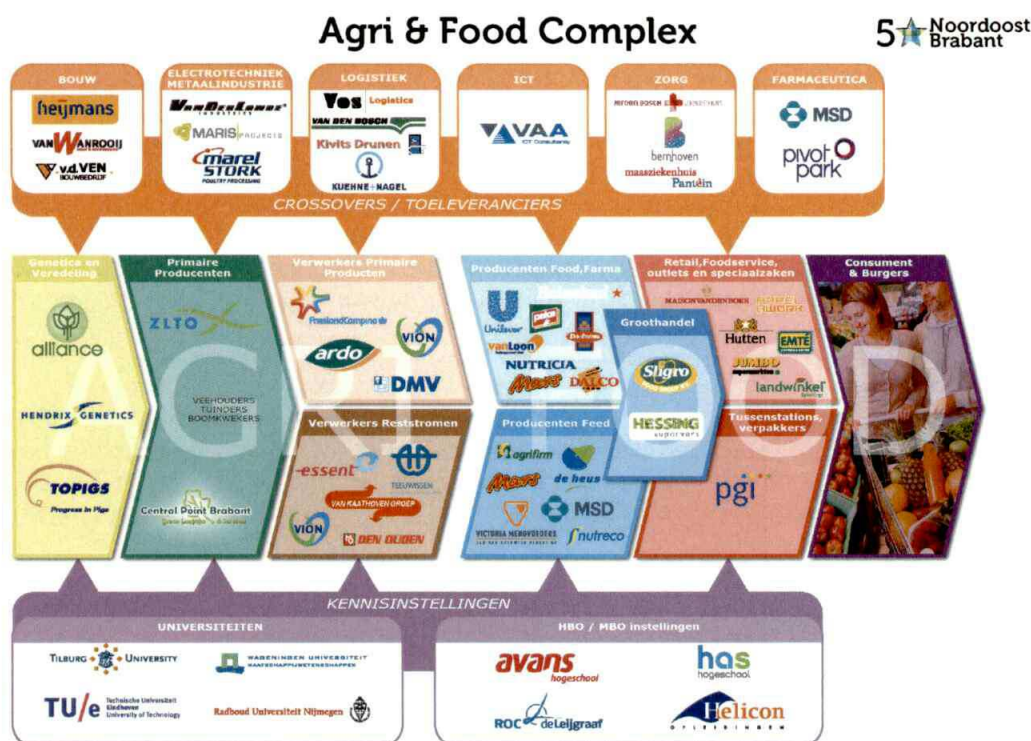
Agri & Food Complex

5 Noordoost Brabant

BOUW
heijmans
VAN WANROOIJ
v.d.VEN BOUWBEDRIJF

ELECTROTECHNIEK METAALINDUSTRIE
VanDerLande INDUSTRIES
MARIS PROJECTS
marel STORK POULTRY PROCESSING

LOGISTIEK
Vos Logistics
VAN DEN BOSCH
Kivits Drunen
KUEHNE+NAGEL

ICT
VAA ICT Consultancy

ZORG
JEROEN BOSCH ZIEKENHUIS
bernhoven
maasziekenhuis Pantein

FARMACEUTICA
MSD
pivot park

CROSSOVERS / TOELEVERANCIERS

Genetica en Veredeling
alliance
HENDRIX GENETICS
TOPIGS Progress in Pigs

Primaire Producenten
ZLTO
VEEHOUDERS TUINDERS BOOMKWEKERS
Central Point Brabant

Verwerkers Primaire Producten
FrieslandCampina
ardo
VION
DMV

Verwerkers Reststromen
essent
TEEUWISSEN
VAN KAATHOVEN GROEP
VION
DEN OUDEN

Producenten Food, Farma
Unilever
Bolletje
peka
Dr. Oetker
vanLoon
NUTRICIA
Mars
DALCO

Groothandel
Sligro
HESSING

Producenten Feed
agrifirm
Mars
de heus
MSD
VICTORIA MENGVOEDERS
nutreco

Retail, Foodservice, outlets en speciaalzaken
MAISON VAN DEN BOER
Hutten
EMTÉ
JUMBO
landwinkel

Tussenstations, verpakkers
pgi

Consument & Burgers

AGRIFOOD

KENNISINSTELLINGEN

UNIVERSITEITEN
TILBURG UNIVERSITY
WAGENINGEN UNIVERSITEIT
TU/e Technische Universiteit Eindhoven University of Technology
Radboud Universiteit Nijmegen

HBO / MBO instellingen
avans hogeschool
has hogeschool
ROC de Leijgraaf
Helicon